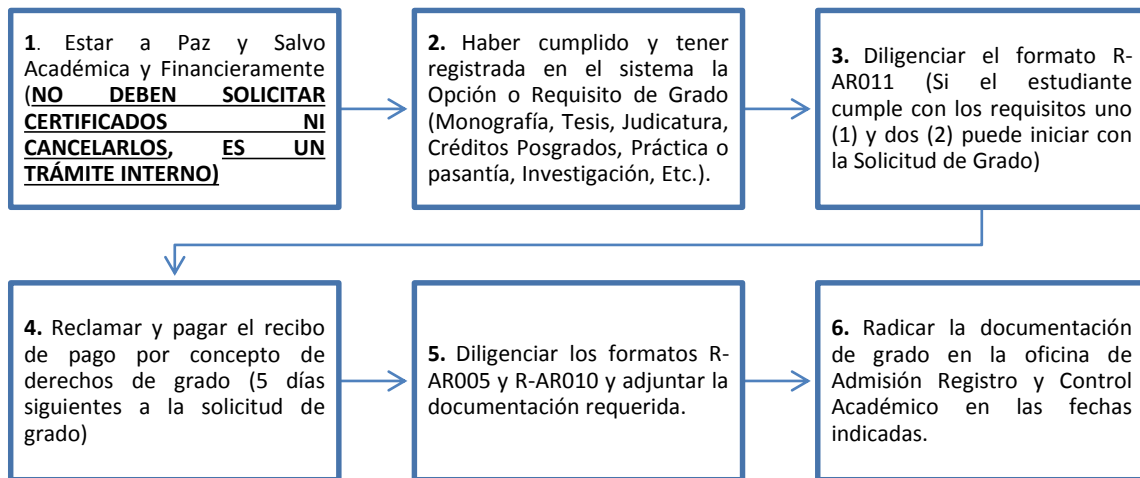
**1**. Estar a Paz y Salvo Académica y Financieramente (**NO DEBEN SOLICITAR CERTIFICADOS NI CANCELARLOS, ES UN TRÁMITE INTERNO)**

**2.** Haber cumplido y tener registrada en el sistema la Opción o Requisito de Grado (Monografía, Tesis, Judicatura, Créditos Posgrados, Práctica o pasantía, Investigación, Etc.).

**3.** Diligenciar el formato R-AR011 (Si el estudiante cumple con los requisitos uno (1) y dos (2) puede iniciar con la Solicitud de Grado)

**4.** Reclamar y pagar el recibo de pago por concepto de derechos de grado (5 días siguientes a la solicitud de grado)

**5.** Diligenciar los formatos R-AR005 y R-AR010 y adjuntar la documentación requerida.

**6.** Radicar la documentación de grado en la oficina de Admisión Registro y Control Académico en las fechas indicadas.